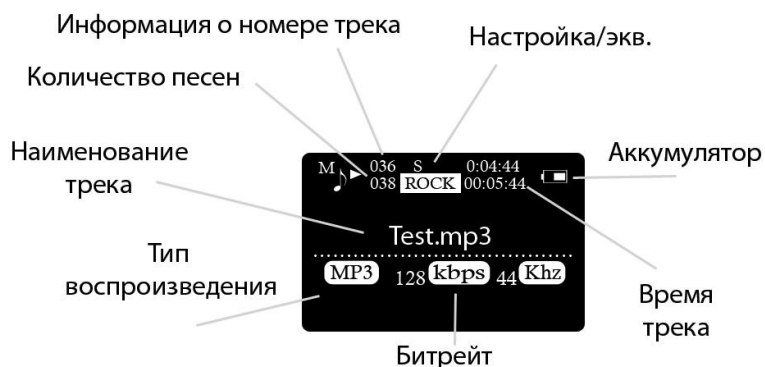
Информация о номере трека

Настройка/экв.

Количество песен

Наименование трека

Аккумулятор

M 036 S 0:04:44
038 ROCK 00:05:44

Test.mp3

Тип воспроизведения

MP3 128 kbps 44 Khz

Время трека

Битрейт